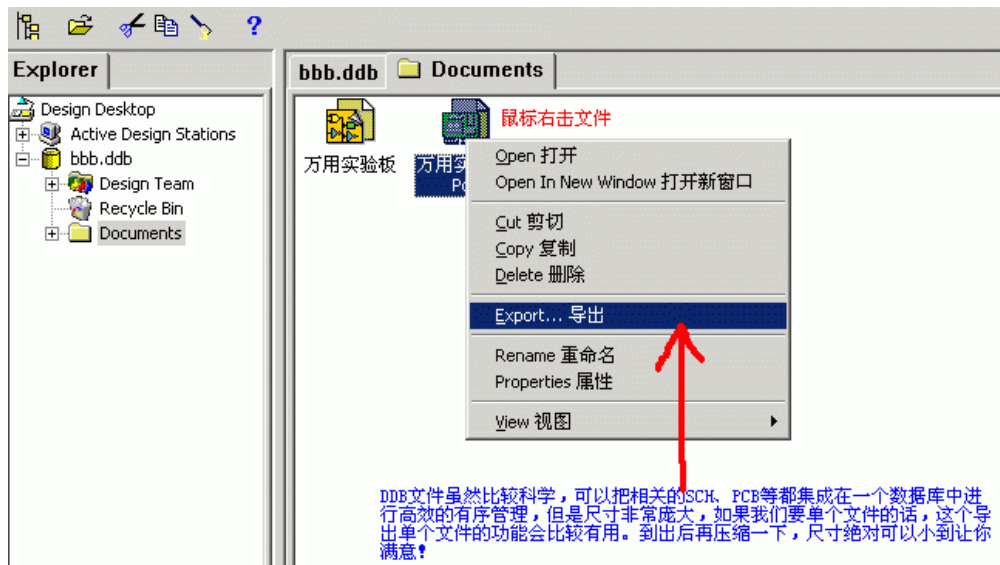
?

Explorer

Design Desktop
Active Design Stations
bbb.ddb
Design Team
Recycle Bin
Documents

bbb.ddb
Documents

万用实验板
万用实
Po

鼠标右击文件

Open 打开
Open In New Window 打开新窗口
Cut 剪切
Copy 复制
Delete 删除
Export... 导出
Rename 重命名
Properties 属性
View 视图

DDB文件虽然比较科学，可以把相关的SCH、PCB等都集成在一个数据库中进行高效的有序管理，但是尺寸非常庞大，如果我们要单个文件的话，这个导出单个文件的功能会比较有用。到出后再压缩一下，尺寸绝对可以小到让你满意！